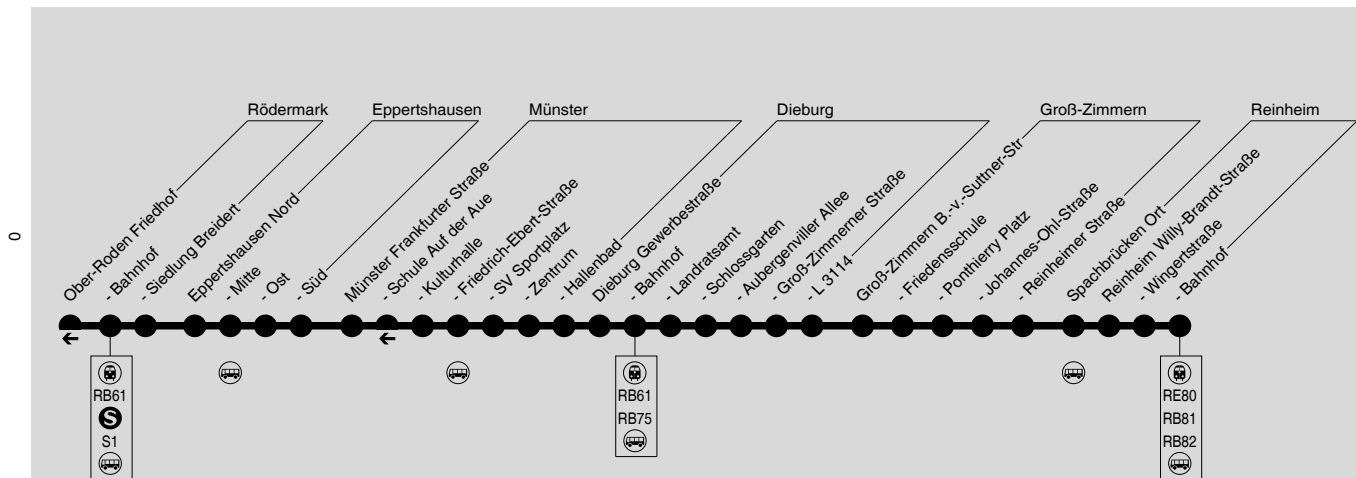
0

Rödermark
Eppertshausen
Münster
Dieburg
Groß-Zimmern
Reinheim

Ober-Roden Friedhof
- Bahnhof
- Siedlung Breidert
Eppertshausen Nord
- Mitte
- Ost
- Süd
Münster Frankfurter Straße
- Schule Auf der Aue
- Kulturhalle
- Friedrich-Ebert-Straße
- SV Sportplatz
- Zentrum
- Hallenbad
Dieburg Gewerbestraße
- Bahnhof
- Landratsamt
- Schlossgarten
- Aubergenviller Allee
- Groß-Zimmerner Straße
- L 3114
Groß-Zimmern B.-v.-Suttner-Str
- Friedensschule
- Ponthierry Platz
- Johannes-Ohl-Straße
- Reinheimer Straße
Spachbrücken Ort
Reinheim Willy-Brandt-Straße
- Wingertstraße
- Bahnhof

RB61
S
S1

RB61
RB75

RE80
RB81
RB82